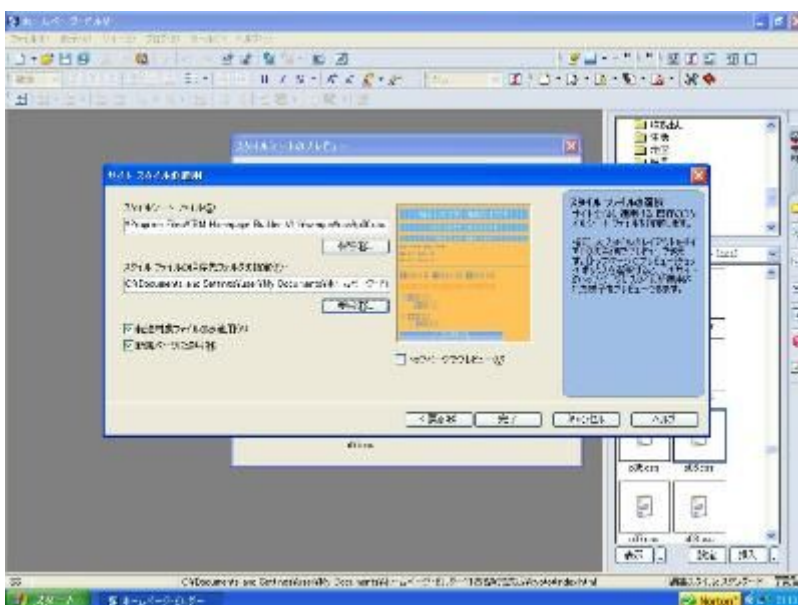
ホームページ・ビルダー

スタイルシートのプレビュー

サイト スタイルの適用

スタイルシート ファイル(S):
C:\Program Files\IBM Homepage Builder V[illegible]

参照(B)...

スタイル ファイルの保存先フォルダ(O):
C:\Documents and Settings\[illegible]\My Documents\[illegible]

参照(R)...

既存の同名ファイルの上書き
既存ページへの適用

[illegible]

スタイル ファイルの選択
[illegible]

< 戻る(B)
完了
キャンセル
ヘルプ

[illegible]

表示
設定
挿入

C:\Documents and Settings\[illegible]\My Documents\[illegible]\index.html

スタート
ホームページ・ビルダー

Norton